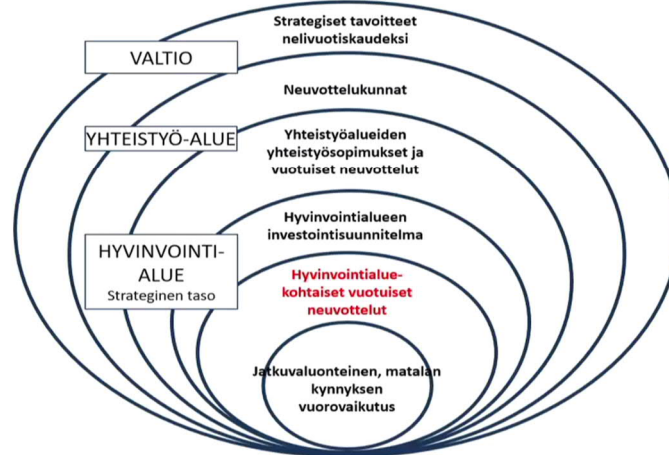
Strategiset tavoitteet nelivuotiskaudeksi

VALTIO

Neuvottelukunnat

YHTEISTYÖ-ALUE

Yhteistyöalueiden yhteistyösopimukset ja vuotuiset neuvottelut

Hyvinvointialueen investointisuunnitelma

HYVINVOINTI-ALUE
Strateginen taso

Hyvinvointialue-kohtaiset vuotuiset neuvottelut

Jatkuvaluonteinen, matalan kynnyksen vuorovaikutus